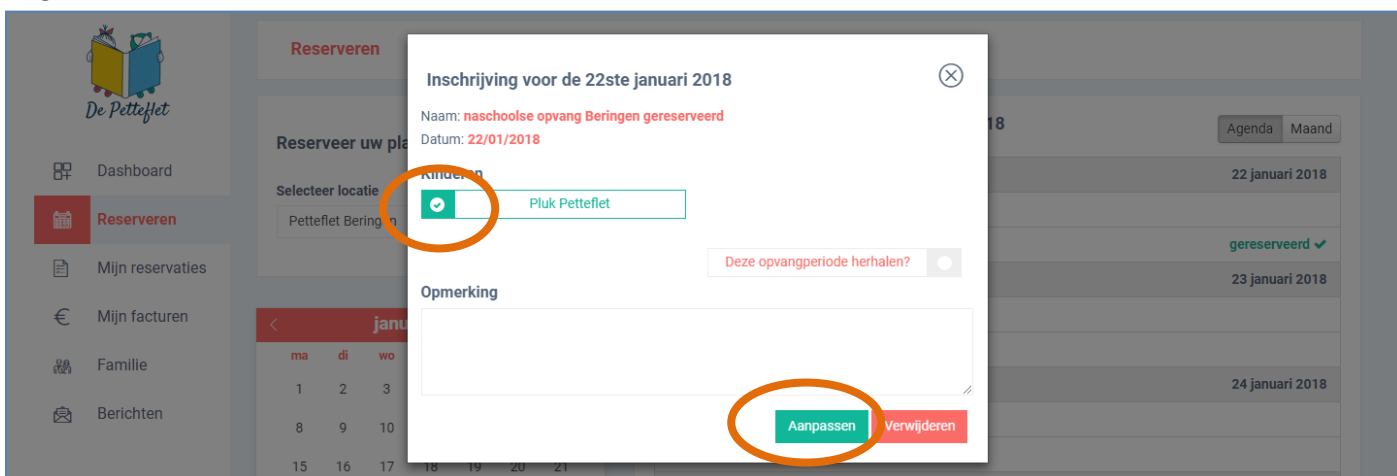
De Petteflet

Dashboard

Reserveren

Mijn reservaties

Mijn facturen

Familie

Berichten

Reserveren

Reserveer uw pla

Selecteer locatie

Petteflet Beringen

janu

ma di wo

1 2 3

8 9 10

15 16 17 18 19 20 21

18

Agenda Maand

22 januari 2018

gereserveerd ✔

23 januari 2018

24 januari 2018

Inschrijving voor de 22ste januari 2018

Naam: naschoolse opvang Beringen gereserveerd

Datum: 22/01/2018

Kinderen

Pluk Petteflet

Deze opvangperiode herhalen?

Opmerking

Aanpassen Verwijderen